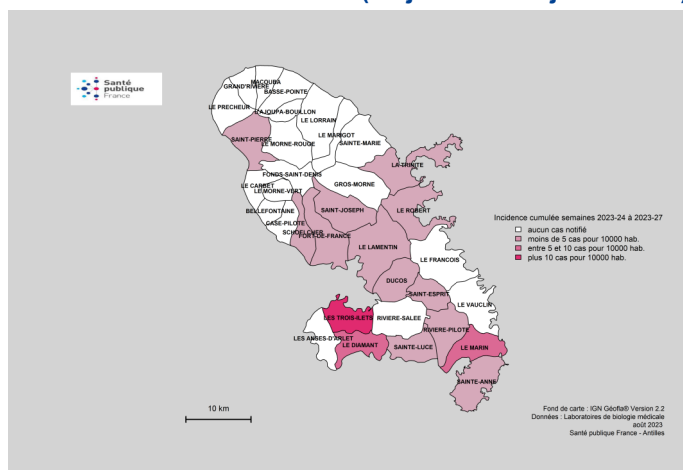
Santé publique France

MACOUBA
GRAND'RIVIERE
BASSE-POINTE
LE PRECHEUR
AJOUPA-BOUILLON
LE LORRAIN
LE MARIGOT
SAINTE-MARIE
SAINT-PIERRE
LE MORNE-ROUGE
LA TRINITE
FONDS-SAINT-DENIS
LE CARBET
LE MORNE-VERT
GROS-MORNE
BELLEFONTAINE
SAINT-JOSEPH
LE ROBERT
CASE-PILOTE
SCHOELCHER
FORT-DE-FRANCE
LE LAMENTIN
LE FRANCOIS
DUCOS
SAINT-ESPRIT
LE VAUCLIN
LES TROIS-ILETS
RIVIERE-SALEE
RIVIERE-PILOTE
LES ANSES-D'ARLET
LE DIAMANT
SAINTE-LUCE
LE MARIN
SAINTE-ANNE

Incidence cumulée semaines 2023-24 à 2023-27
aucun cas notifié
moins de 5 cas pour 10000 hab.
entre 5 et 10 cas pour 10000 hab.
plus 10 cas pour 10000 hab.

10 km

Fond de carte : IGN Géofla® Version 2.2
Données : Laboratoires de biologie médicale
août 2023
Santé publique France - Antilles